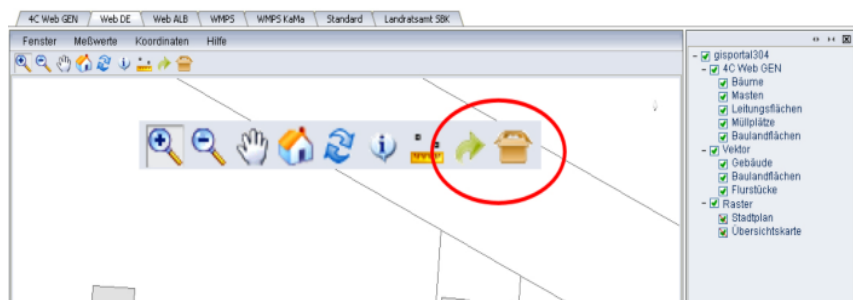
4C Web GEN | Web DE | Web ALB | WMPS | WMPS KaMa | Standard | Landratsamt SBK

Fenster Meßwerte Koordinaten Hilfe

gisportal304
4C Web GEN
Bäume
Masten
Leitungsflächen
Müllplätze
Baulandflächen
Vektor
Gebäude
Baulandflächen
Flurstücke
Raster
Stadtplan
Übersichtskarte